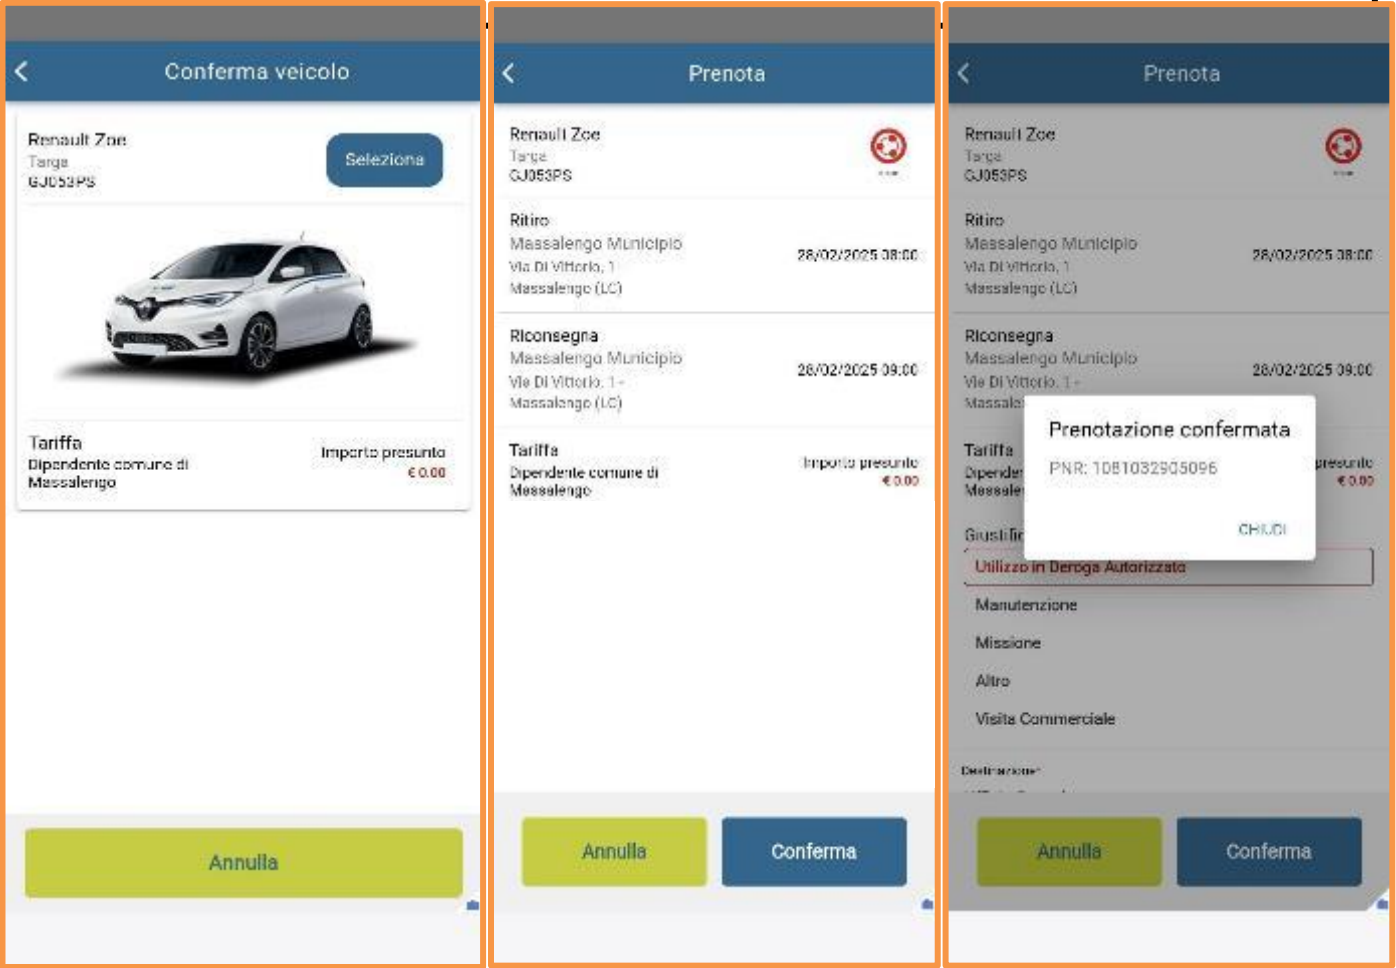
Conferma veicolo

Renault Zoe
Targa
GJ053PS

Seleziona

Tariffa
Dipendente comune di Massalengo

Importo presunto
€ 0.00

Annulla

Prenota

Renault Zoe
Targa
GJ053PS

Ritiro
Massalengo Municipio
Via Di Vittorio, 1
Massalengo (LC)
28/02/2025 08:00

Riconsegna
Massalengo Municipio
Via Di Vittorio, 1 - Massalengo (LC)
28/02/2025 09:00

Tariffa
Dipendente comune di Massalengo

Importo presunto
€ 0.00

Annulla
Conferma

Prenota

Renault Zoe
Targa
GJ053PS

Ritiro
Massalengo Municipio
Via Di Vittorio, 1
Massalengo (LC)
28/02/2025 08:00

Riconsegna
Massalengo Municipio
Via Di Vittorio, 1 -
Massale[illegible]
28/02/2025 09:00

Tariffa
Dipende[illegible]
Massale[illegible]
presunto
€ 0.00

Prenotazione confermata
PNR: 1081032905096
CHIUDI

Giustific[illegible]
Utilizzo in Deroga Autorizzato
Manutenzione
Missione
Altro
Visita Commerciale

Destinazione*

Annulla
Conferma